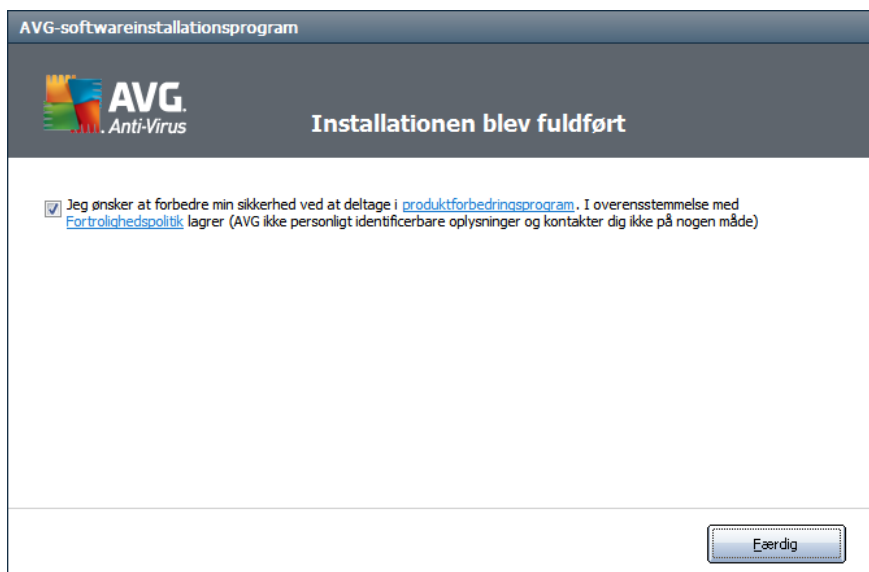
AVG-softwareinstallationsprogram

AVG. Anti-Virus

Installationen blev fuldført

Jeg ønsker at forbedre min sikkerhed ved at deltage i produktforbedringsprogram. I overensstemmelse med Fortrolighedspolitik lagrer (AVG ikke personligt identificerbare oplysninger og kontakter dig ikke på nogen måde)

Færdig